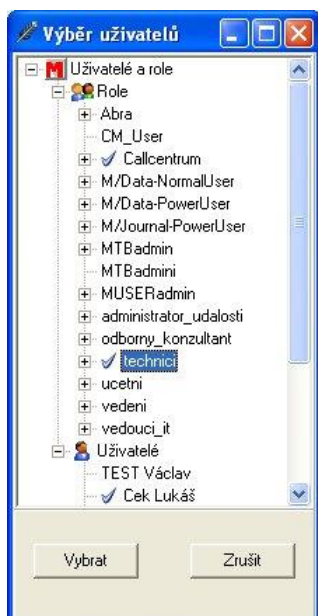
Výběr uživatelů

Uživatelé a role
Role
Abra
CM_User
Callcentrum
M/Data-NormalUser
M/Data-PowerUser
M/Journal-PowerUser
MTBadmin
MTBadmini
MUSERadmin
administrator_udalosti
odborny_konzultant
technici
ucetni
vedeni
vedouci_it
Uživatelé
TEST Václav
Cek Lukáš

Vybrat
Zrušit